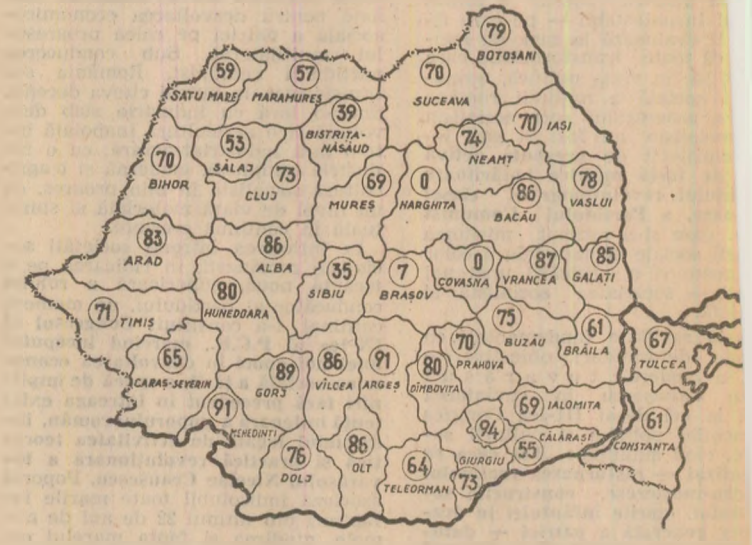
79
BOTOSANI
59
SATU MARE
57
MARAMURES
70
SUCEAVA
39
BISTRITA-NĂSĂUD
70
IAȘI
74
NEAMT
53
SĂLAJ
70
BIHOR
73
CLUJ
69
MUREȘ
0
HARGHITA
86
BACĂU
78
VASLUI
83
ARAD
86
ALBA
35
SIBIU
7
BRAȘOV
0
COVASNA
87
VRANCEA
85
GALAȚI
80
HUNEDOARA
71
TIMIȘ
75
BUZĂU
61
BRĂILA
67
TULCEA
65
CARAȘ-SEVERIN
89
GORJ
86
VÎLCEA
91
ARGEȘ
80
DÎMBOVIȚA
70
PRAHOVA
69
IALOMIȚA
91
MEHEDINȚI
94
CĂLĂRAȘI
55
61
CONSTANȚA
86
OLT
76
DOLJ
64
TELEORMAN
73
GIURGIU